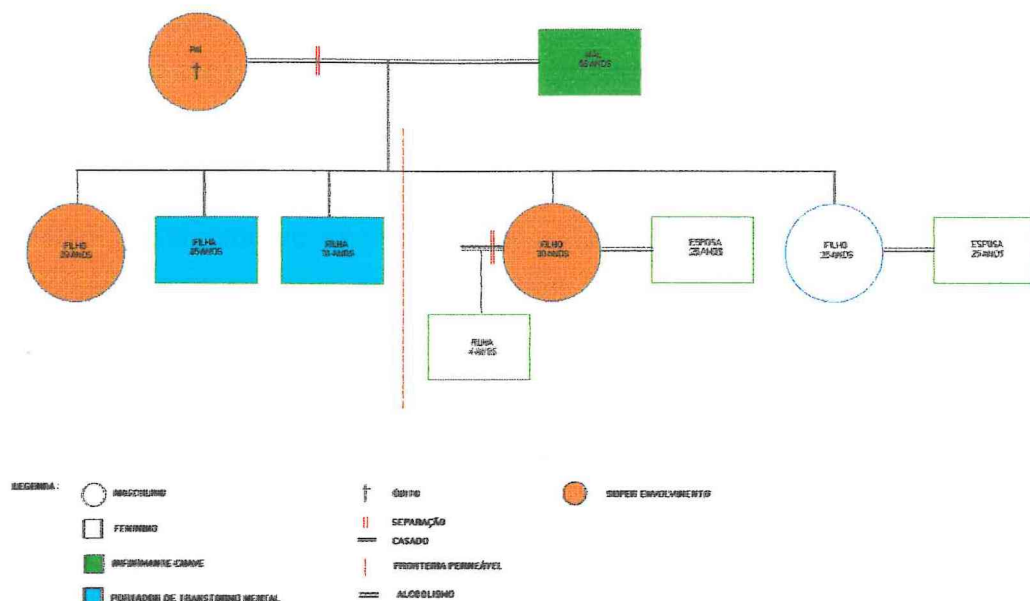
PAI
†

MÃE
58 ANOS

FILHO
29 ANOS

FILHA
35 ANOS

FILHA
31 ANOS

FILHO
30 ANOS

ESPOSA
28 ANOS

FILHO
35 ANOS

ESPOSA
29 ANOS

FILHA
4 ANOS

LEGENDA:
MASCULINO
FEMININO
INFORMANTE-CHAVE
PORTADOR DE TRANSTORNO MENTAL
ÓBITO
SEPARAÇÃO
CASADO
FRONTEIRA PERMEÁVEL
ALCOOLISMO
SUPER ENVOLVIMENTO